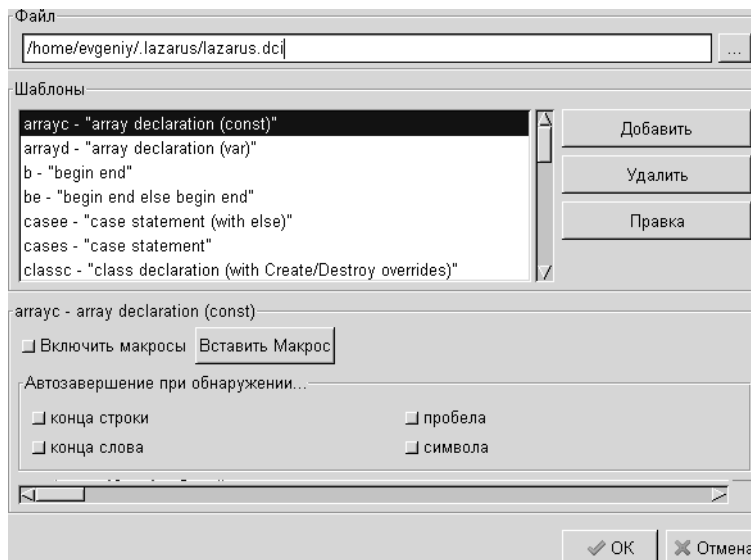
Файл

/home/evgeniy/.lazarus/lazarus.dci

...

Шаблоны

arrayc - "array declaration (const)"
arrayd - "array declaration (var)"
b - "begin end"
be - "begin end else begin end"
casee - "case statement (with else)"
cases - "case statement"
classc - "class declaration (with Create/Destroy overrides)"

Добавить

Удалить

Правка

arrayc - array declaration (const)

Включить макросы

Вставить Макрос

Автозавершение при обнаружении...

конца строки

пробела

конца слова

символа

OK

Отмена